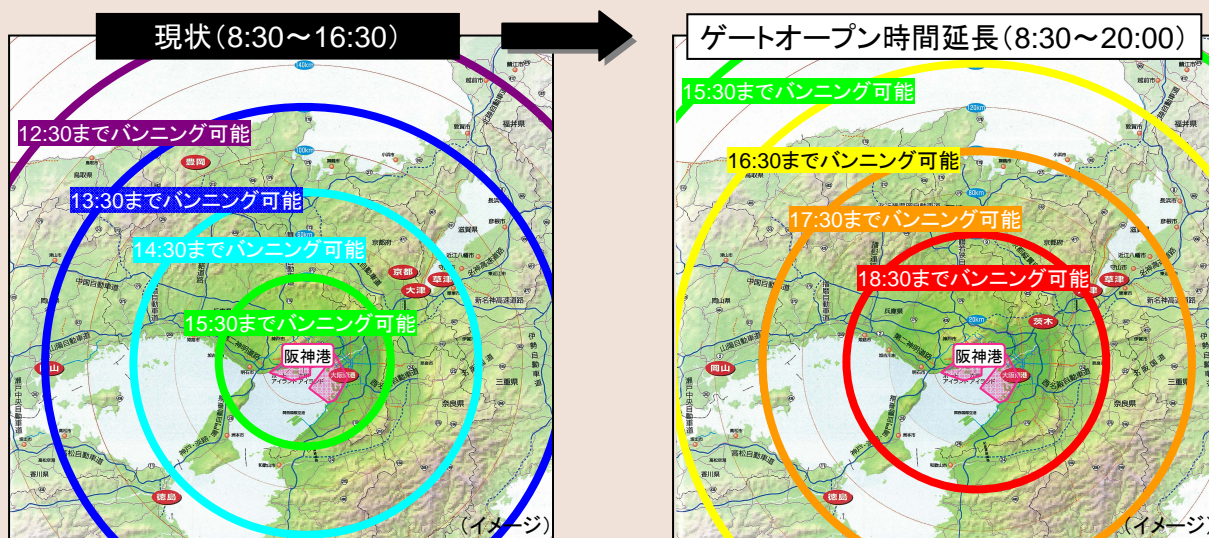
現状(8:30〜16:30)

12:30までバンニング可能
13:30までバンニング可能
14:30までバンニング可能
15:30までバンニング可能
阪神港
(イメージ)

ゲートオープン時間延長(8:30〜20:00)

15:30までバンニング可能
16:30までバンニング可能
17:30までバンニング可能
18:30までバンニング可能
阪神港
(イメージ)